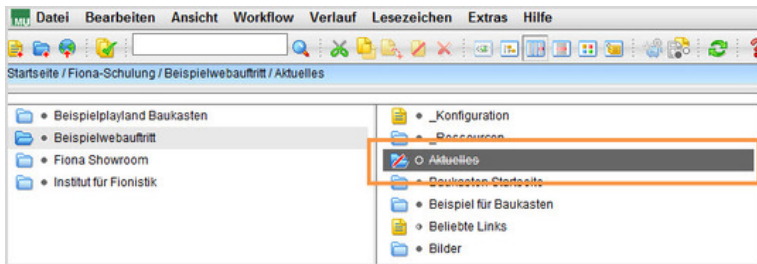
Datei Bearbeiten Ansicht Workflow Verlauf Lesezeichen Extras Hilfe

Startseite / Fiona-Schulung / Beispielwebauftritt / Aktuelles

• Beispielplayland Baukasten
• Beispielwebauftritt
• Fiona Showroom
• Institut für Fionistik

• _Konfiguration
• _Ressourcen
○ Aktuelles
• Baukasten Startseite
• Beispiel für Baukasten
• Beliebte Links
• Bilder